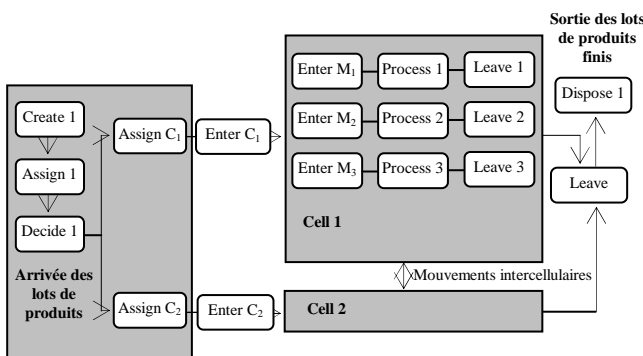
Sortie des lots de produits finis

Dispose 1

Enter $M_1$
Process 1
Leave 1

Enter $M_2$
Process 2
Leave 2

Enter $M_3$
Process 3
Leave 3

Cell 1

Leave

Create 1

Assign 1

Decide 1

Assign $C_1$

Enter $C_1$

Arrivée des lots de produits

Assign $C_2$

Enter $C_2$

Mouvements intercellulaires

Cell 2